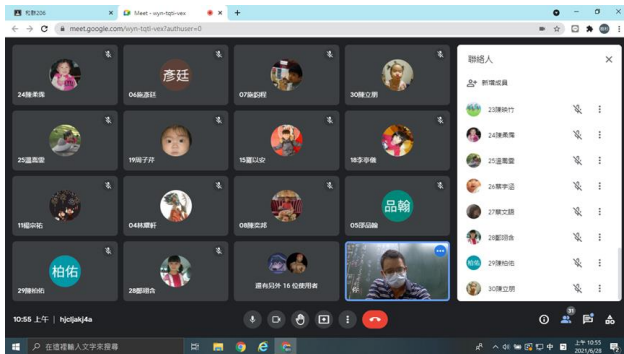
判群206
Meet - wyn-tqti-vex
meet.google.com/wyn-tqti-vex?authuser=0

24陳柔儀
彥廷
06施彥廷
07施勁程
30陳立朋
25溫嘉豪
19周子祥
15羅以安
18李亭儀
11楊宗祐
04林耀軒
08陳奕邦
品翰
05邱品翰
柏佑
29陳柏佑
28鄭翊含
還有另外 16 位使用者

聯絡人
新增成員
23陳籍竹
24陳柔儀
25溫嘉豪
26蔡宇涵
27蔡文語
28鄭翊含
柏佑
29陳柏佑
30陳立朋

10:56 上午 | hjclijakj4a
31
在這裡輸入文字來搜尋
上午 10:55
2021/6/28